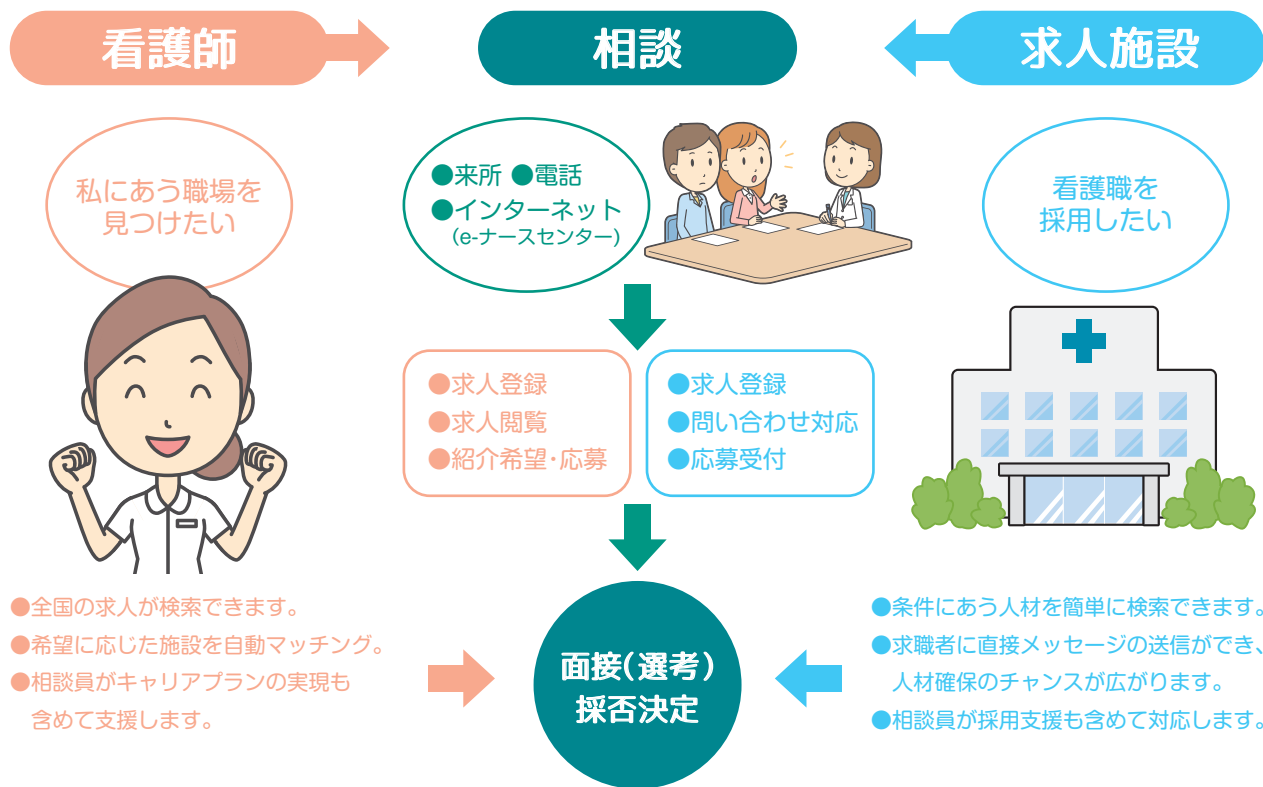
看護師

相談

求人施設

私にあう職場を見つけたい

●来所 ●電話
●インターネット
(e-ナースセンター)

看護職を採用したい

●求人登録
●求人閲覧
●紹介希望・応募

●求人登録
●問い合わせ対応
●応募受付

●全国の求人が検索できます。
●希望に応じた施設を自動マッチング。
●相談員がキャリアプランの実現も含めて支援します。

面接(選考)
採否決定

●条件にあう人材を簡単に検索できます。
●求職者に直接メッセージの送信ができ、人材確保のチャンスが広がります。
●相談員が採用支援も含めて対応します。